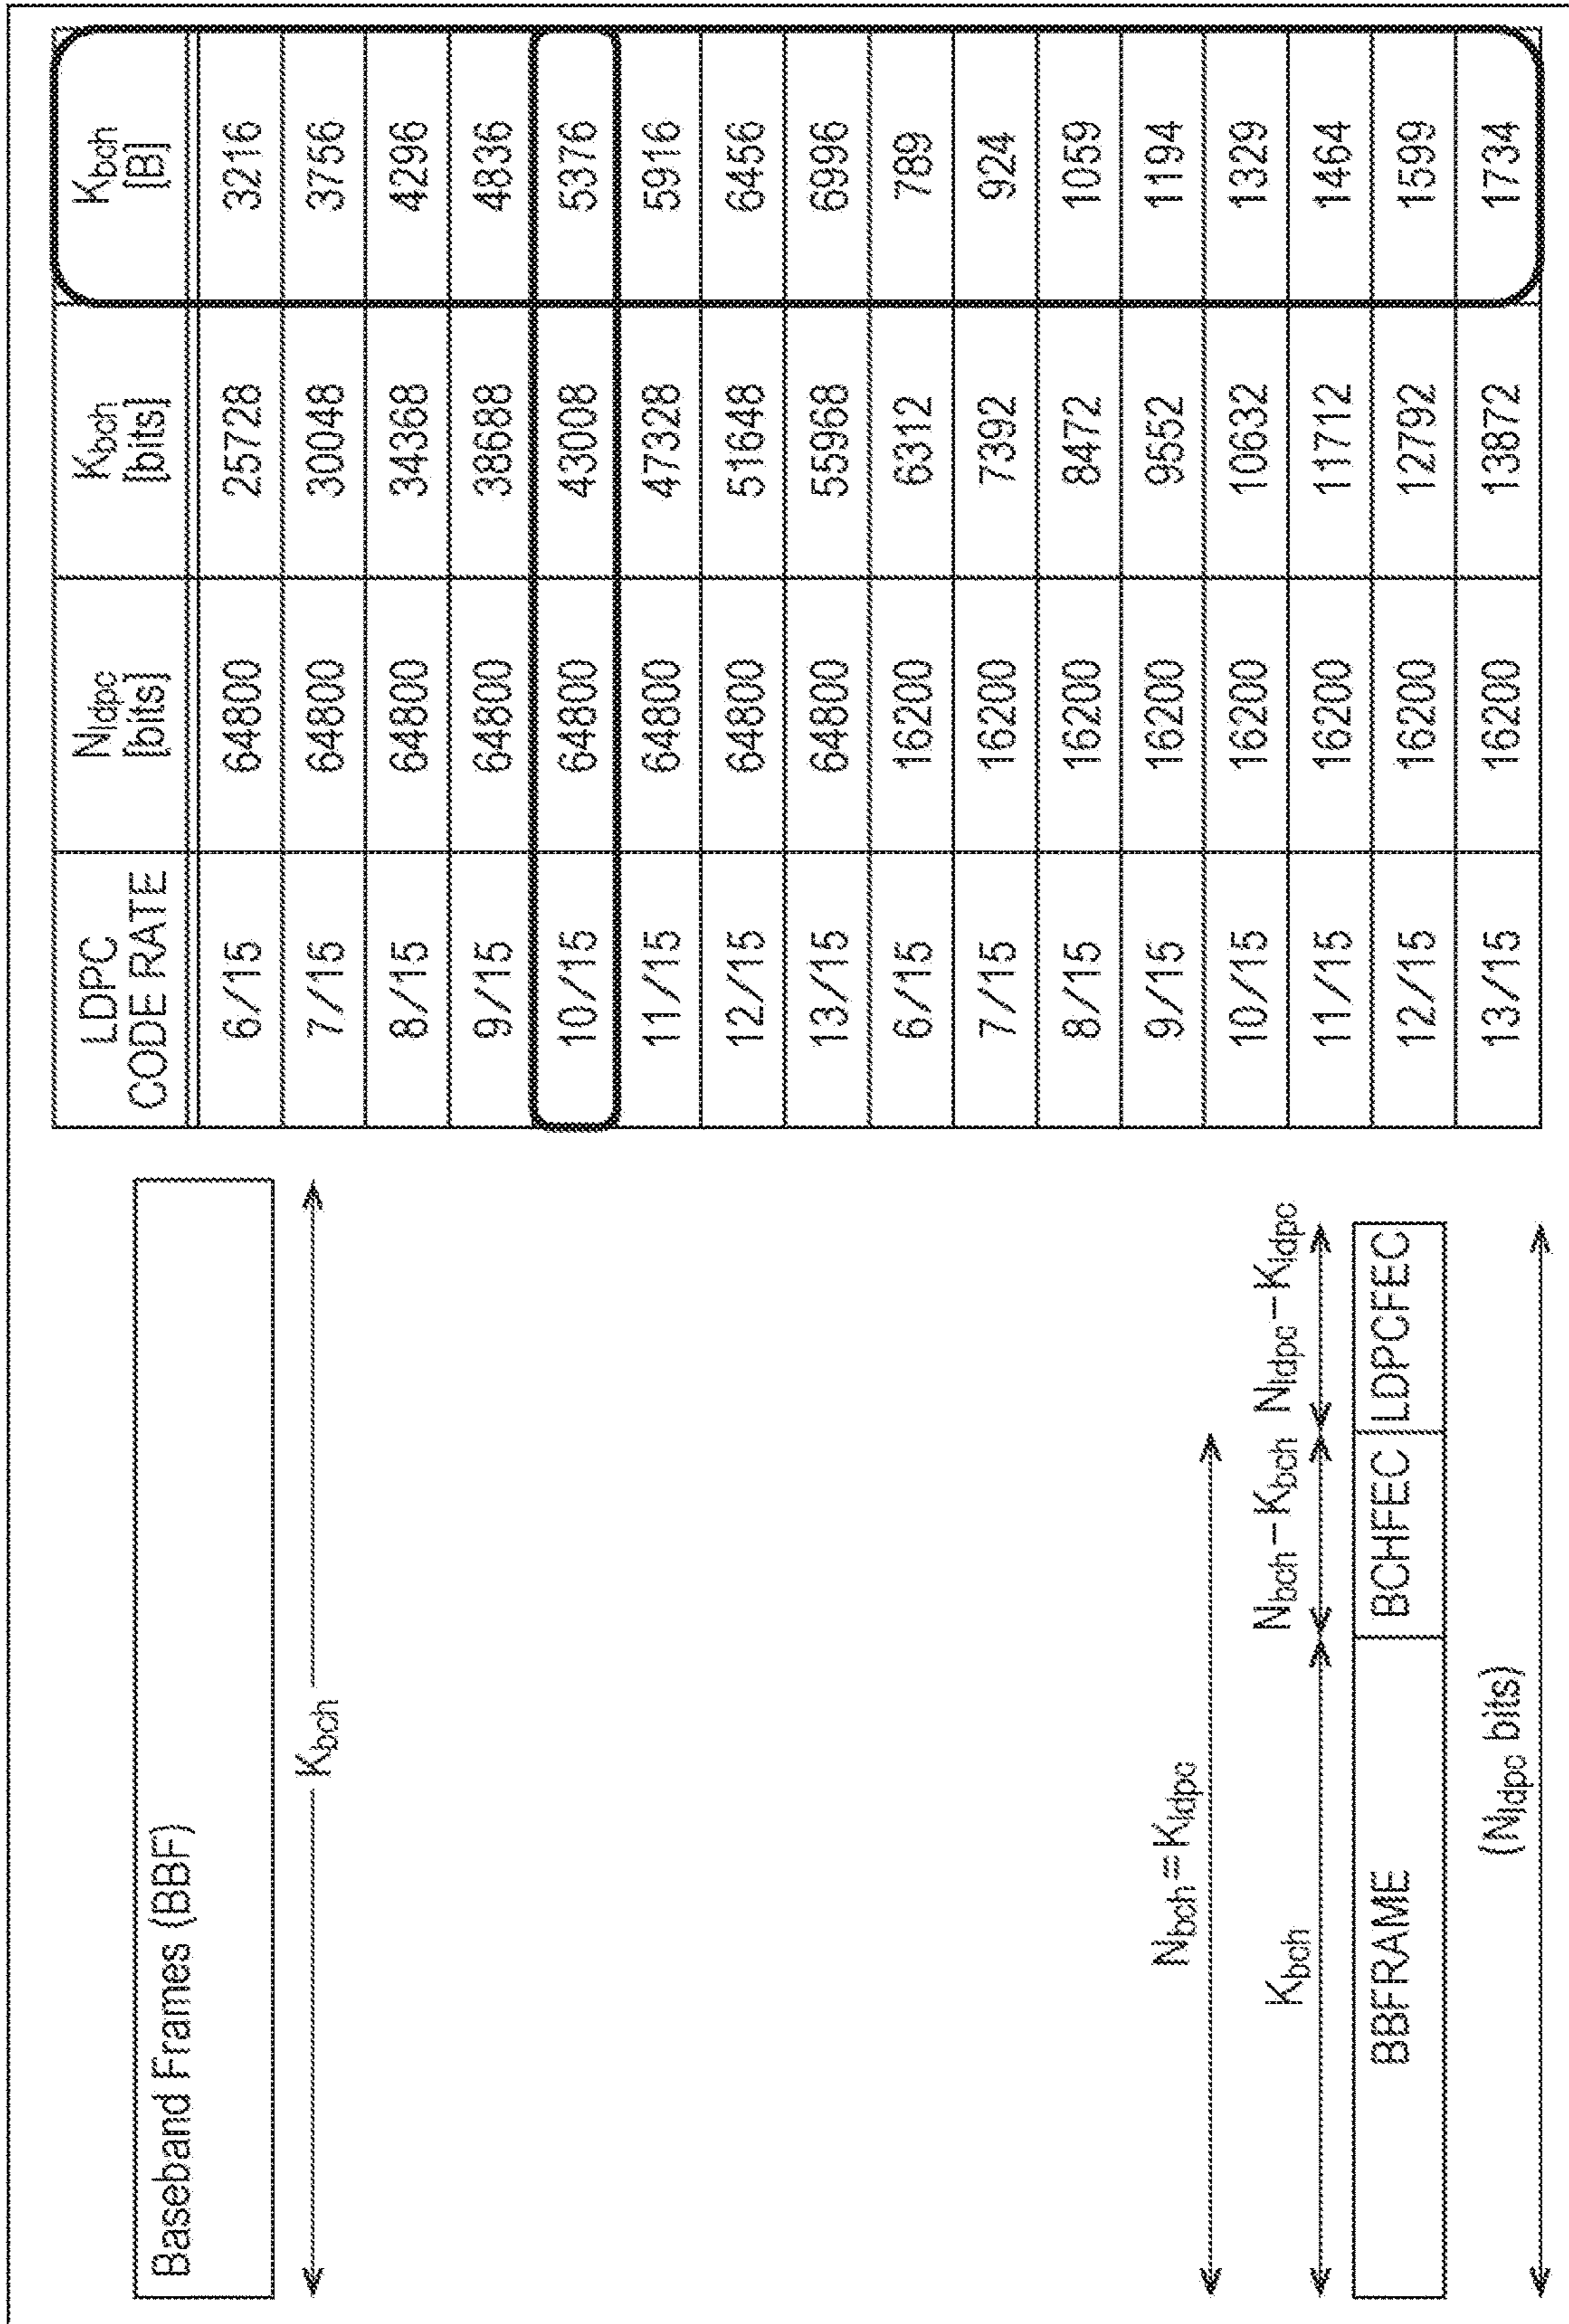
Baseband Frames (BBF)

$K_{bch}$

$N_{bch} = K_{ldpc}$

$K_{bch}$ $N_{bch} - K_{bch}$ $N_{ldpc} - K_{ldpc}$

BBFRAME | BCHFEC | LDPCFEC

($N_{ldpc}$ bits)

| LDPC CODE RATE | $N_{ldpc}$ [bits] | $K_{bch}$ [bits] | $K_{bch}$ [B] |
|---|---|---|---|
| 6/15 | 64800 | 25728 | 3216 |
| 7/15 | 64800 | 30048 | 3756 |
| 8/15 | 64800 | 34368 | 4296 |
| 9/15 | 64800 | 38688 | 4836 |
| 10/15 | 64800 | 43008 | 5376 |
| 11/15 | 64800 | 47328 | 5916 |
| 12/15 | 64800 | 51648 | 6456 |
| 13/15 | 64800 | 55968 | 6996 |
| 6/15 | 16200 | 6312 | 789 |
| 7/15 | 16200 | 7392 | 924 |
| 8/15 | 16200 | 8472 | 1059 |
| 9/15 | 16200 | 9552 | 1194 |
| 10/15 | 16200 | 10632 | 1329 |
| 11/15 | 16200 | 11712 | 1464 |
| 12/15 | 16200 | 12792 | 1599 |
| 13/15 | 16200 | 13872 | 1734 |